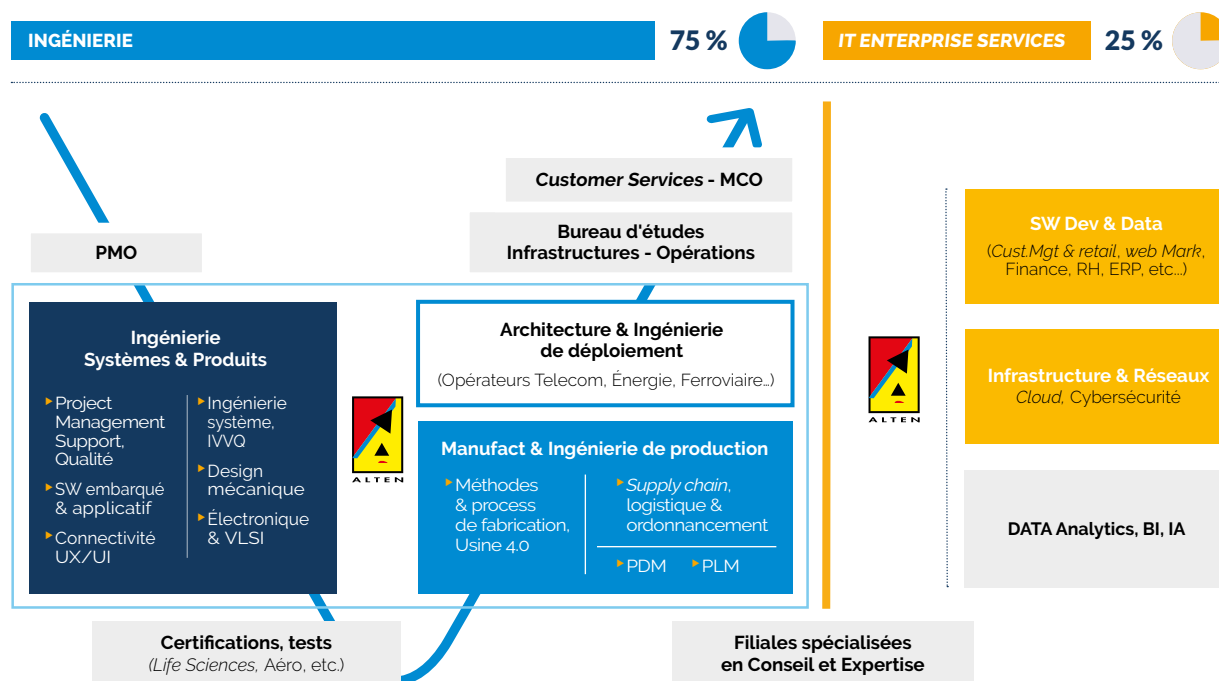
INGÉNIERIE

75 %

IT ENTERPRISE SERVICES

25 %

Customer Services - MCO

Bureau d'études Infrastructures - Opérations

PMO

Ingénierie Systèmes & Produits

Project Management Support, Qualité

SW embarqué & applicatif

Connectivité UX/UI

Ingénierie système, IVVQ

Design mécanique

Électronique & VLSI

ALTEN

Architecture & Ingénierie de déploiement

(Opérateurs Telecom, Énergie, Ferroviaire...)

Manufact & Ingénierie de production

Méthodes & process de fabrication, Usine 4.0

Supply chain, logistique & ordonnancement

PDM

PLM

Certifications, tests

(Life Sciences, Aéro, etc.)

Filiales spécialisées en Conseil et Expertise

ALTEN

SW Dev & Data

(Cust.Mgt & retail, web Mark, Finance, RH, ERP, etc...)

Infrastructure & Réseaux

Cloud, Cybersécurité

DATA Analytics, BI, IA